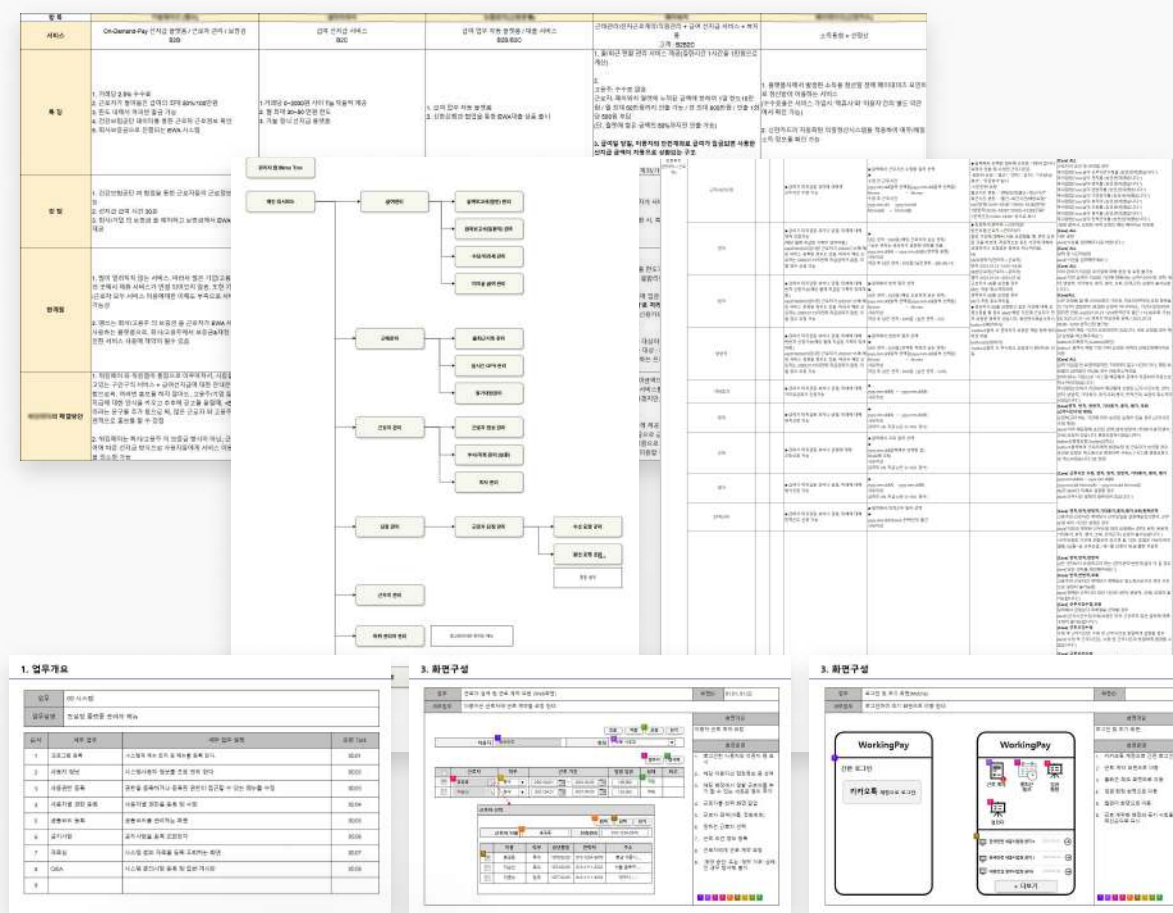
항 목

서비스

On-Demand-Pay 선지급 플랫폼 / 근로자 관리 / 노무관리
B2B

급여 선지급 서비스
B2C

급여 업무 자동 플랫폼 / 대출 서비스
B2B B2C

근태관리(전자근로계약/직원관리) + 급여 선지급 서비스 + 복지몰
B2B

소득통합 + 선정산

특 징

1. 거래당 2.5% 수수료
2. 근로자가 출근 후 일한 시간의 최대 80%까지 인출
3. 한도 내에서 자유로운 출금 가능
4. 간편 로그인을 통한 근로자 근태정보 확인
5. 회사보증금으로 진행되는 EWA 시스템

1. 거래당 0~3000원 사이 Tip 자율적 제공
2. 월 최대 30~50만원 한도
3. 가불 형식 선지급 플랫폼

1. 급여 업무 자동 플랫폼
2. 신용금융과 협업을 통해 EWA 대출 상품 출시

업무분장 Menu Tree

개인 마이페이지

급여관리

급여 이력 관리

근태관리

근로자 정보 관리

급여 설정 관리

근로자 관리

회원 관리

1. 업무개요

업무

업무설명

순서

세부 업무

세부 업무 설명

화면 Tab

1

2

3

4

5

6

7

8

9

3. 화면구성

업무

화면ID

설명

3. 화면구성

업무

WorkingPay

간편 로그인

카카오톡 계정으로 로그인

WorkingPay

+ 더보기